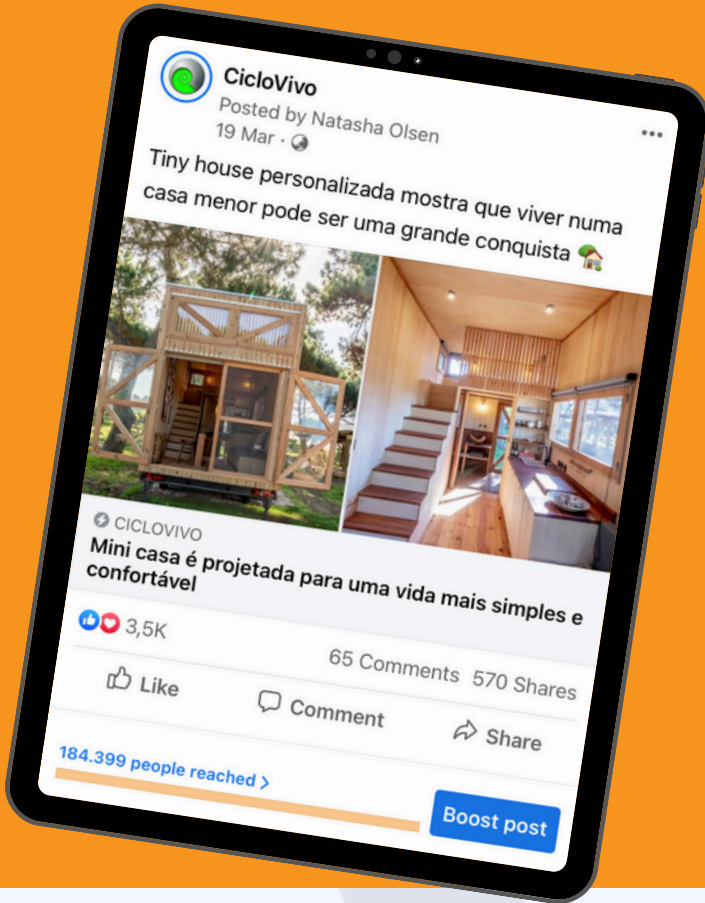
CicloVivo
Posted by Natasha Olsen
19 Mar ·

Tiny house personalizada mostra que viver numa casa menor pode ser uma grande conquista 🏡

CICLOVIVO
Mini casa é projetada para uma vida mais simples e confortável

3,5K
65 Comments 570 Shares

Like
Comment
Share

184.399 people reached >
Boost post